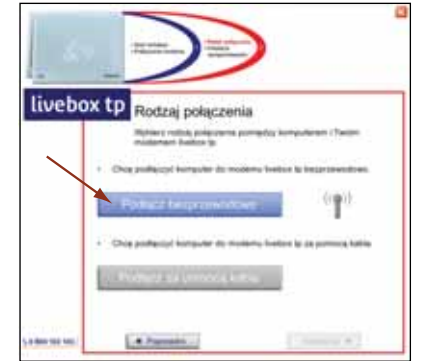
livebox tp

Rodzaj połączenia

Wybierz rodzaj połączenia pomiędzy komputerem i Twoim modemem livebox tp.

Chcę podłączyć komputer do modemu livebox tp bezprzewodowo.

Podłącz bezprzewodowo

Chcę podłączyć komputer do modemu livebox tp za pomocą kabla.

Podłącz za pomocą kabla

◄ Poprzedni

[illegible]

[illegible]